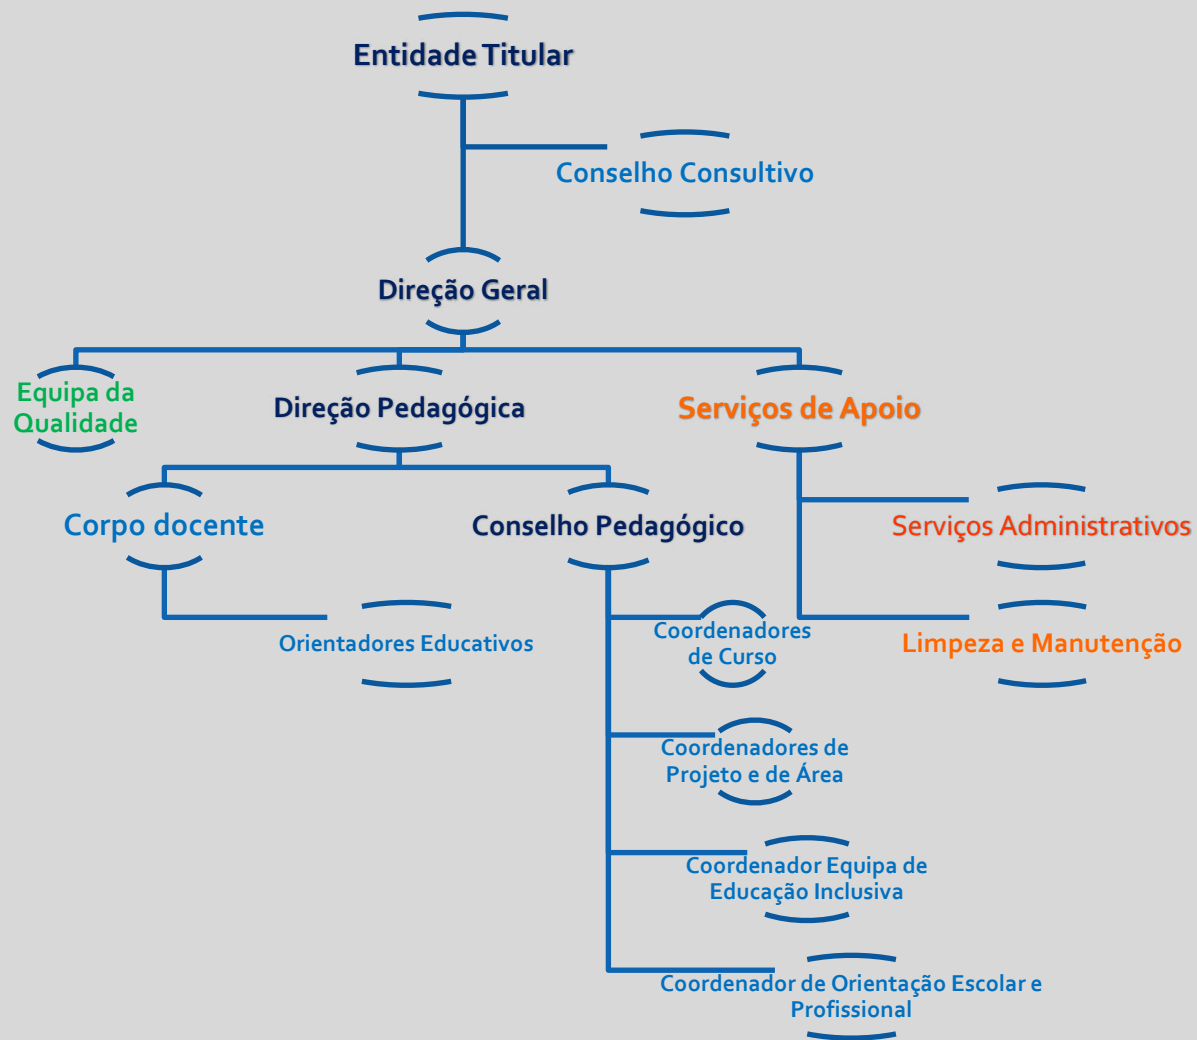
Entidade Titular

Conselho Consultivo

Direção Geral

Equipa da Qualidade

Direção Pedagógica

Serviços de Apoio

Corpo docente

Conselho Pedagógico

Serviços Administrativos

Orientadores Educativos

Coordenadores de Curso

Limpeza e Manutenção

Coordenadores de Projeto e de Área

Coordenador Equipa de Educação Inclusiva

Coordenador de Orientação Escolar e Profissional